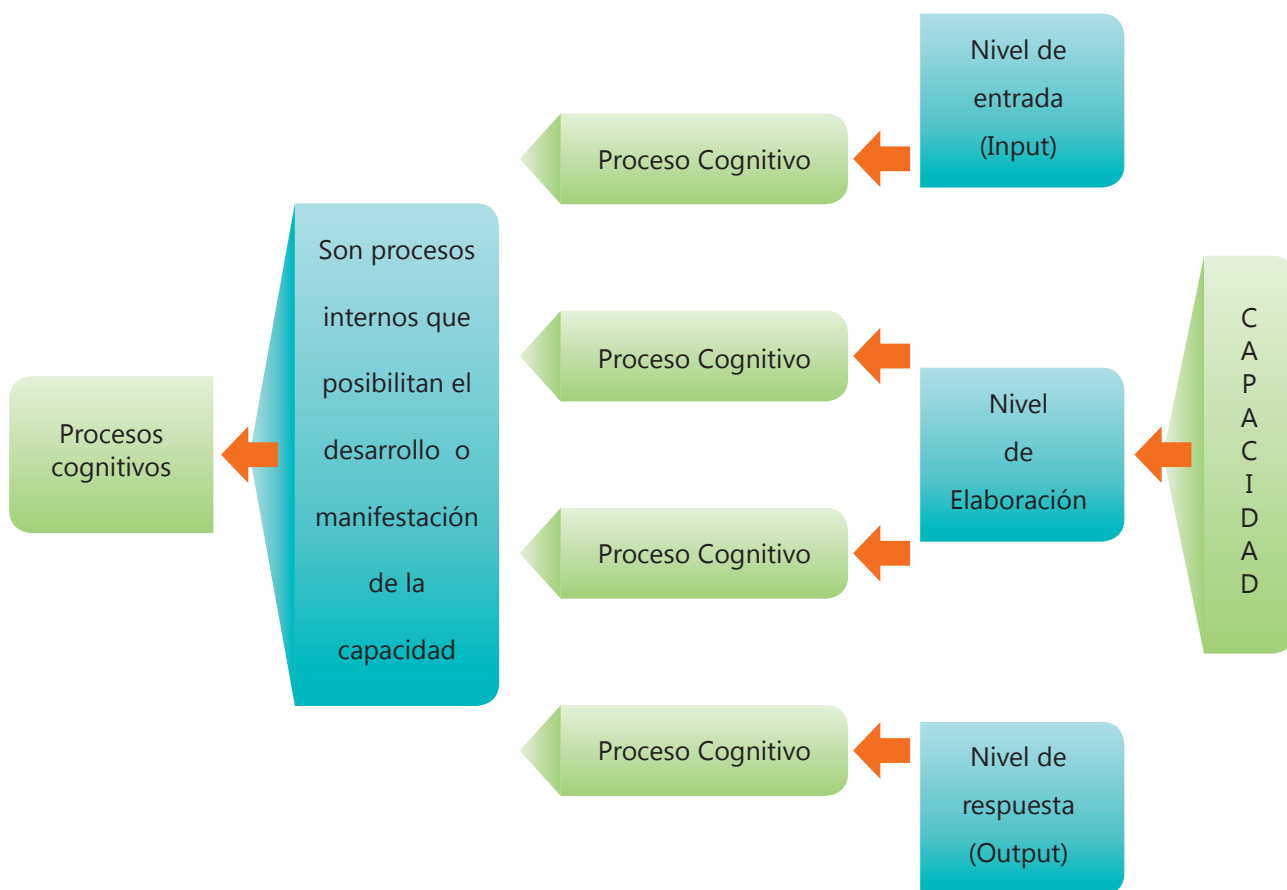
CAPACIDAD

Nivel de entrada (Input)

Nivel de Elaboración

Nivel de respuesta (Output)

Proceso Cognitivo

Proceso Cognitivo

Proceso Cognitivo

Proceso Cognitivo

Son procesos internos que posibilitan el desarrollo o manifestación de la capacidad

Procesos cognitivos